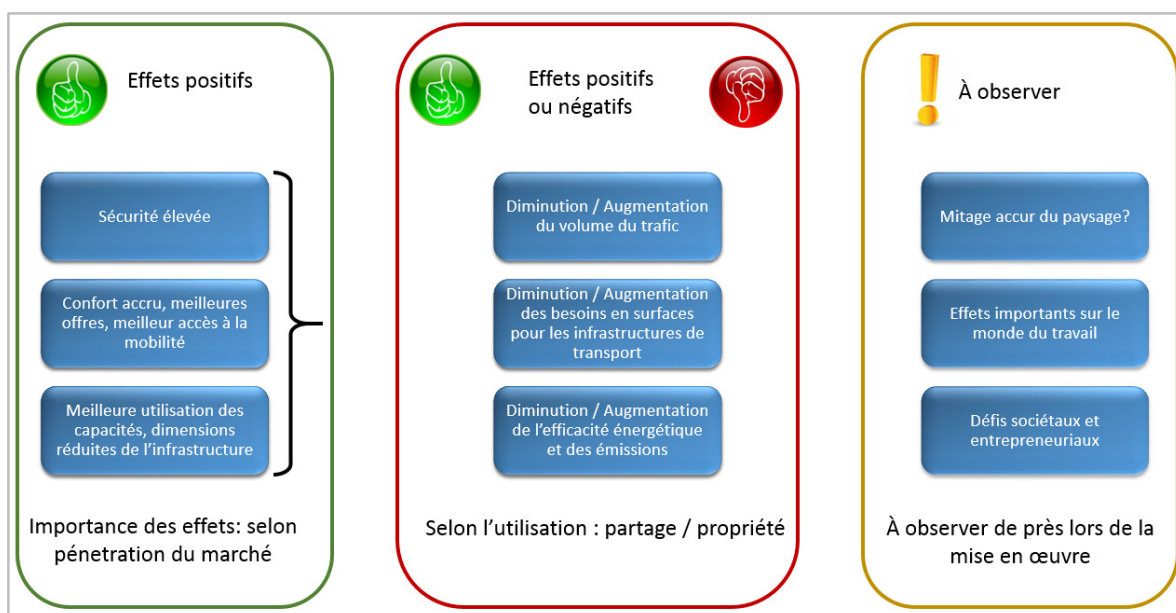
Effets positifs

Sécurité élevée

Confort accru, meilleures offres, meilleur accès à la mobilité

Meilleure utilisation des capacités, dimensions réduites de l'infrastructure

Importance des effets: selon pénetration du marché

Effets positifs ou négatifs

Diminution / Augmentation du volume du trafic

Diminution / Augmentation des besoins en surfaces pour les infrastructures de transport

Diminution / Augmentation de l'efficacité énergétique et des émissions

Selon l'utilisation : partage / propriété

À observer

Mitage accur du paysage?

Effets importants sur le monde du travail

Défis sociétaux et entrepreneuriaux

À observer de près lors de la mise en œuvre